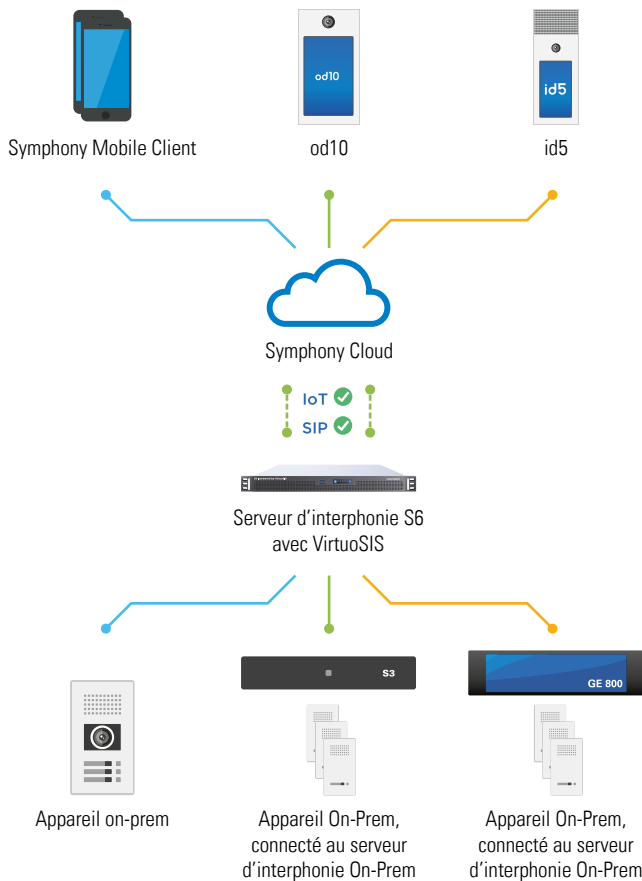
od10

id5

Symphony Mobile Client

od10

id5

Symphony Cloud

IoT

SIP

Serveur d’interphonie S6 avec VirtuoSIS

S3

GE 800

Appareil on-prem

Appareil On-Prem, connecté au serveur d’interphonie On-Prem

Appareil On-Prem, connecté au serveur d’interphonie On-Prem